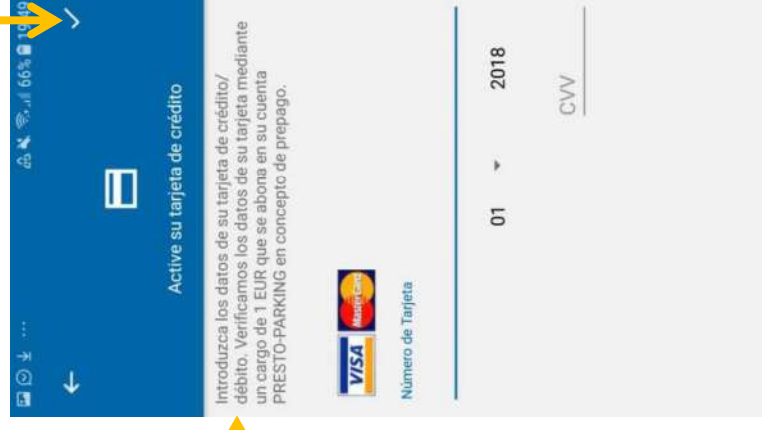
66% 10:49

Active su tarjeta de crédito

Introduzca los datos de su tarjeta de crédito/débito. Verificamos los datos de su tarjeta mediante un cargo de 1 EUR que se abona en su cuenta PRESTO-PARKING en concepto de prepago.

VISA MasterCard

Número de Tarjeta

01

2018

CVV